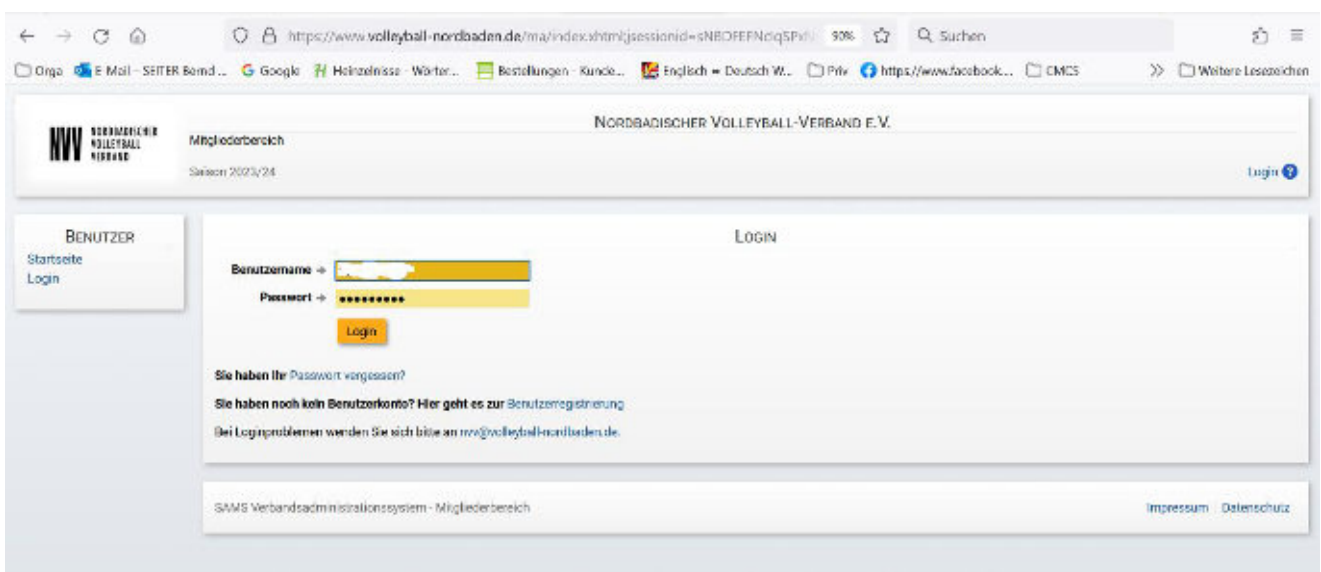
https://www.volleyball-nordbaden.de/ma/index.xhtml;jsessionid=sNBOFEFNdqSPx 90% Suchen

Orga E-Mail - SEITER Bernd ... Google Heinzelnisse - Wörter... Bestellungen - Kunde... Englisch ↔ Deutsch W... Priv https://www.facebook... CMCS >> Weitere Lesezeichen

NVV NORDBADISCHER VOLLEYBALL VERBAND

Mitgliederbereich

Saison 2023/24

NORDBADISCHER VOLLEYBALL-VERBAND E.V.

Login

BENUTZER
Startseite
Login

LOGIN

Benutzername → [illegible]

Passwort → ●●●●●●●●●●

Login

Sie haben Ihr Passwort vergessen?

Sie haben noch kein Benutzerkonto? Hier geht es zur Benutzerregistrierung

Bei Loginproblemen wenden Sie sich bitte an nvv@volleyball-nordbaden.de.

SAMS Verbandsadministrationssystem - Mitgliederbereich

Impressum Datenschutz